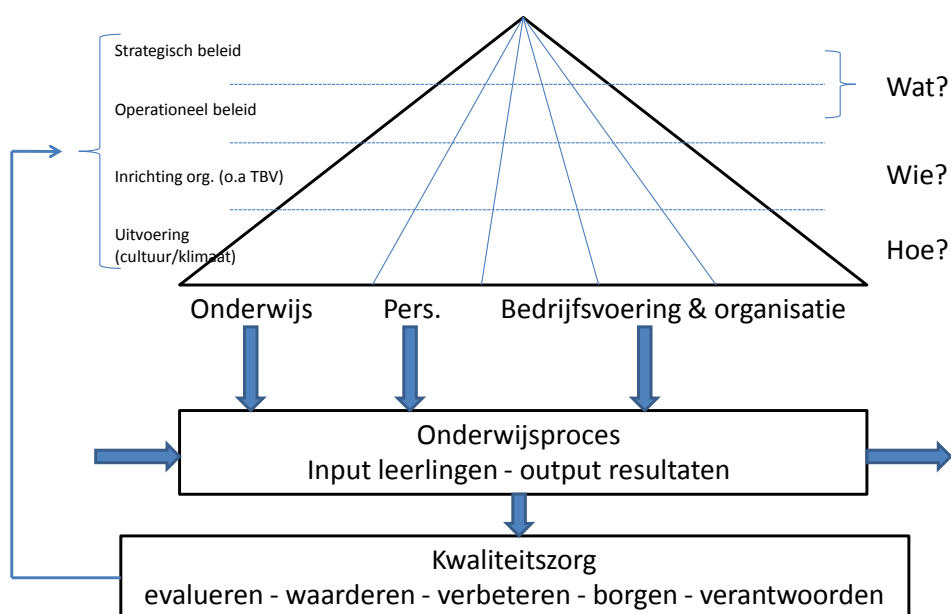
Strategisch beleid

Operationeel beleid

Inrichting org. (o.a TBV)

Uitvoering (cultuur/klimaat)

Wat?

Wie?

Hoe?

Onderwijs

Pers.

Bedrijfsvoering & organisatie

Onderwijsproces
Input leerlingen - output resultaten

Kwaliteitszorg
evalueren - waarderen - verbeteren - borgen - verantwoorden